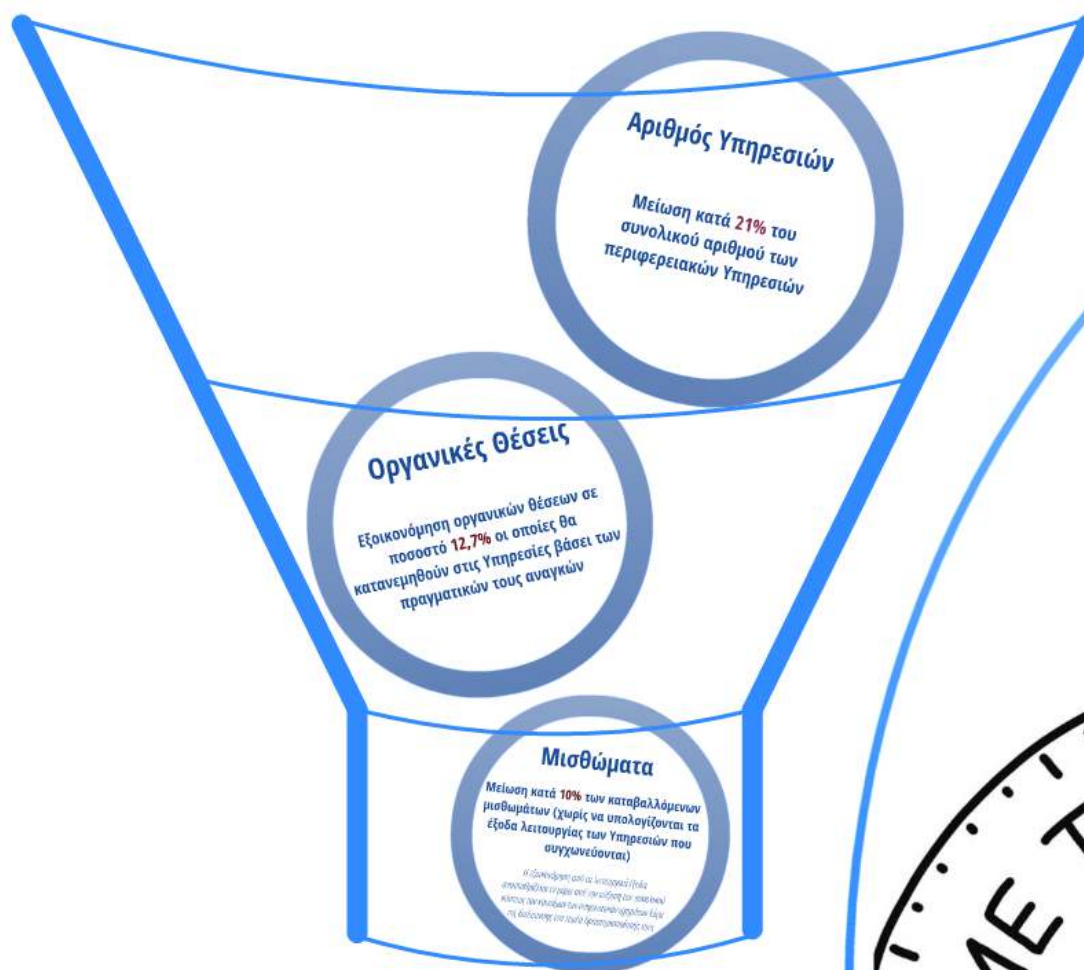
Αριθμός Υπηρεσιών

Μείωση κατά 21% του συνολικού αριθμού των περιφερειακών Υπηρεσιών

Οργανικές Θέσεις

Εξοικονόμηση οργανικών θέσεων σε ποσοστό 12,7% οι οποίες θα κατανεμηθούν στις Υπηρεσίες βάσει των πραγματικών τους αναγκών

Μισθώματα

Μείωση κατά 10% των καταβαλλόμενων μισθωμάτων (χωρίς να υπολογίζονται τα έξοδα λειτουργίας των Υπηρεσιών που συγχωνεύονται)

Η εξοικονόμηση από τα λειτουργικά έξοδα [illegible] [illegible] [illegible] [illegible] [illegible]

ΜΕ Τ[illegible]